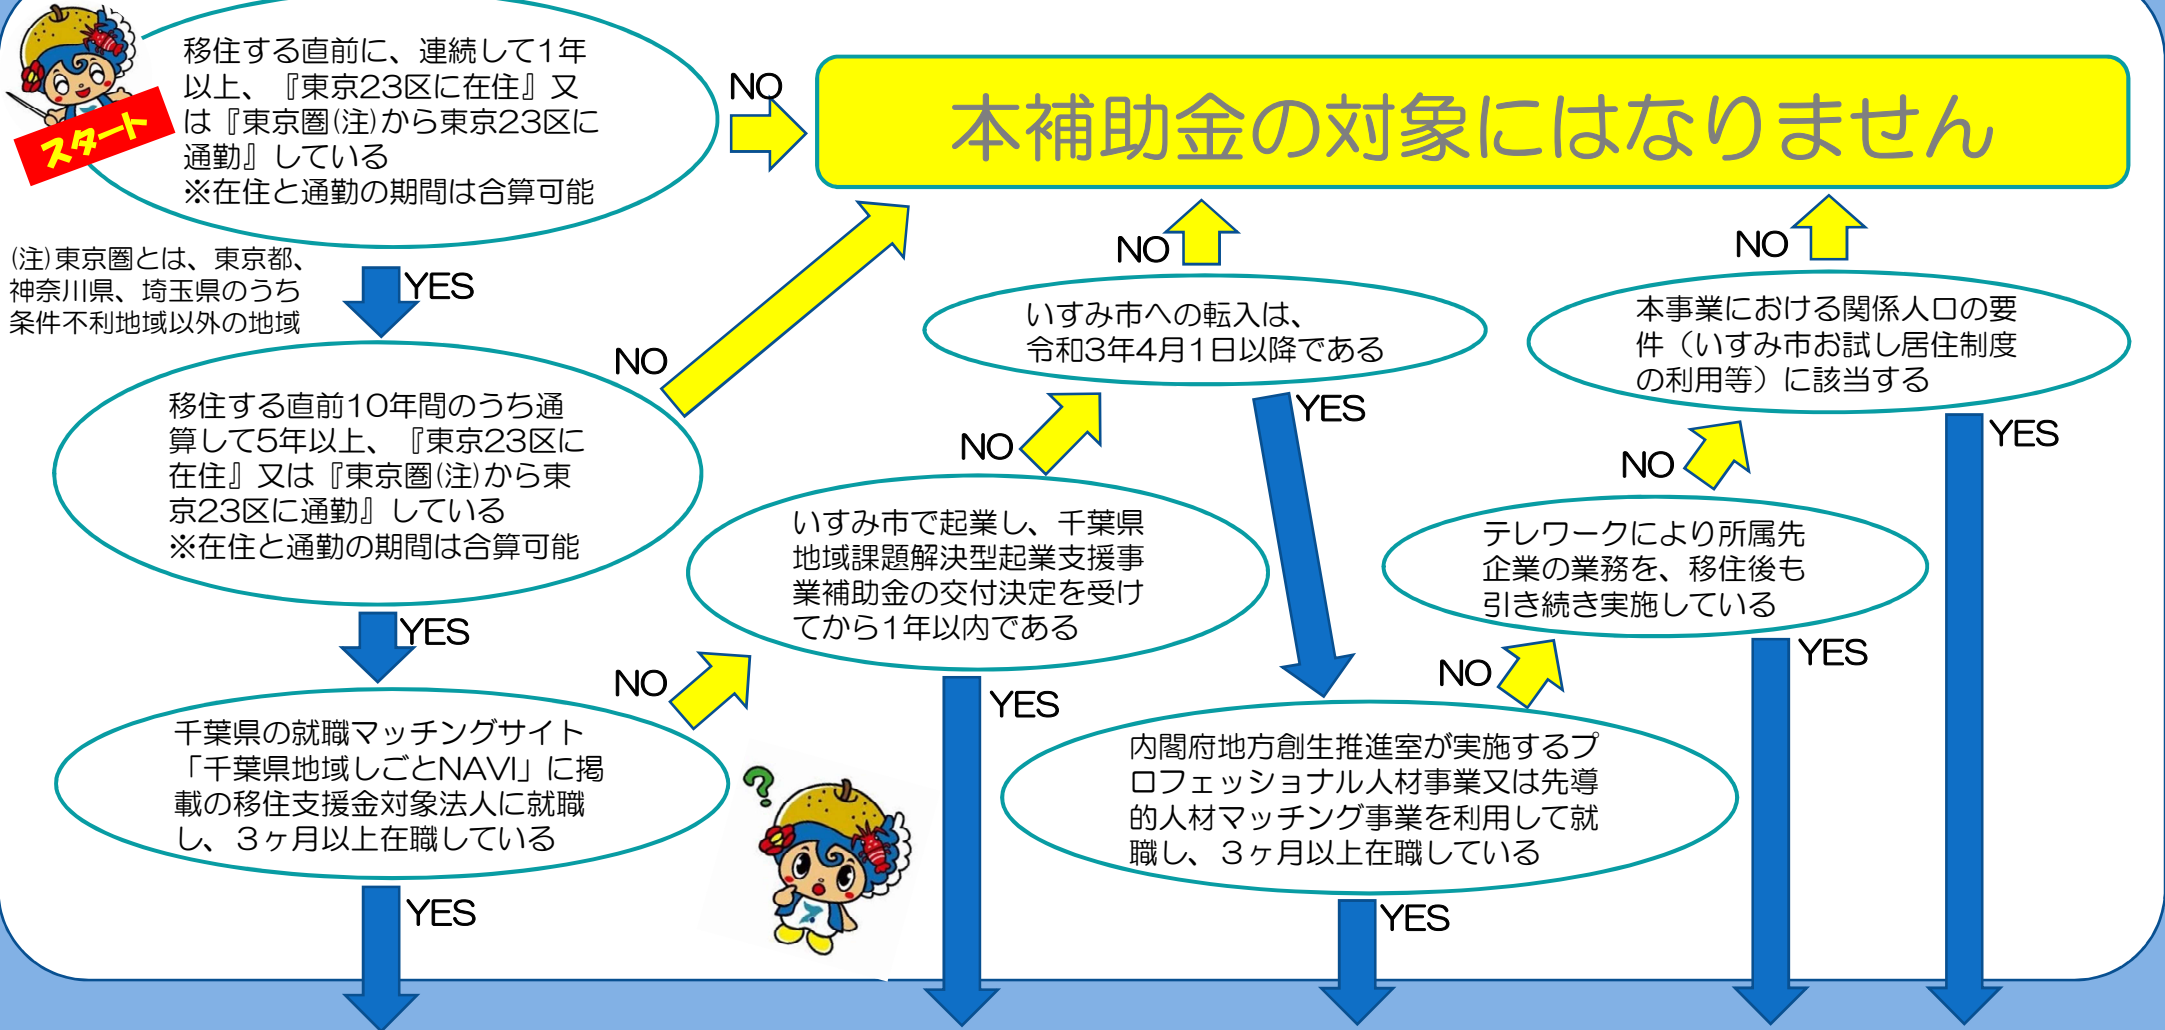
スタート

移住する直前に、連続して1年以上、『東京23区に在住』又は『東京圏(注)から東京23区に通勤』している
※在住と通勤の期間は合算可能

NO

本補助金の対象にはなりません

(注)東京圏とは、東京都、神奈川県、埼玉県のうち条件不利地域以外の地域

YES

NO

移住する直前10年間のうち通算して5年以上、『東京23区に在住』又は『東京圏(注)から東京23区に通勤』している
※在住と通勤の期間は合算可能

YES

千葉県の就職マッチングサイト「千葉県地域しごとNAVI」に掲載の移住支援金対象法人に就職し、3ヶ月以上在職している

YES

NO

いすみ市で起業し、千葉県地域課題解決型起業支援事業補助金の交付決定を受けてから1年以内である

YES

NO

いすみ市への転入は、令和3年4月1日以降である

NO

YES

内閣府地方創生推進室が実施するプロフェッショナル人材事業又は先導的人材マッチング事業を利用して就職し、3ヶ月以上在職している

YES

NO

テレワークにより所属先企業の業務を、移住後も引き続き実施している

YES

NO

本事業における関係人口の要件（いすみ市お試し居住制度の利用等）に該当する

NO

YES